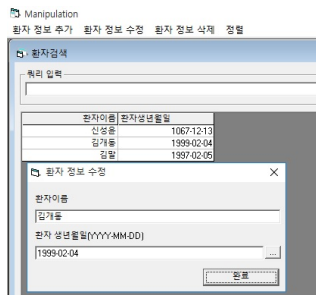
Manipulation
환자 정보 추가 환자 정보 수정 환자 정보 삭제 정렬

환자검색
쿼리 입력

| 환자이름 | 환자생년월일 |
|---|---|
| 신성윤 | 1067-12-13 |
| 김개동 | 1999-02-04 |
| 김밥 | 1997-02-05 |

환자 정보 수정
×
환자이름
김개동
환자 생년월일(YYYY-MM-DD)
1999-02-04
...
완료